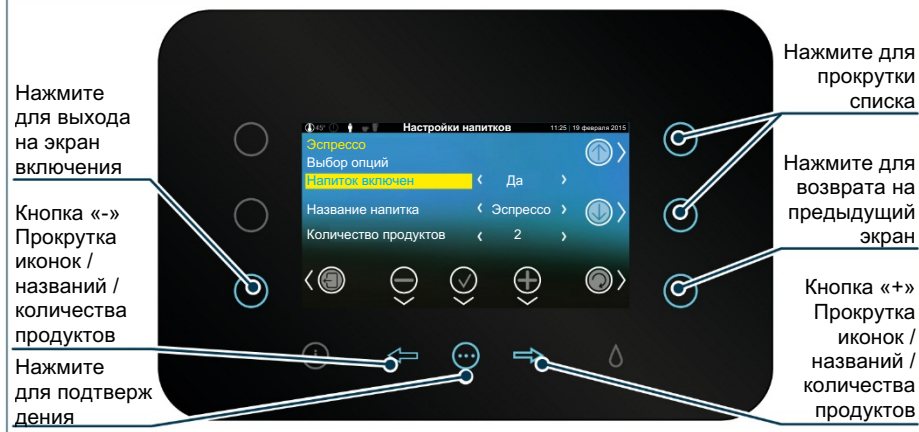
Нажмите для выхода на экран включения

Кнопка «-» Прокрутка иконок / названий / количества продуктов

Нажмите для подтверж дения

Нажмите для прокрутки списка

Нажмите для возврата на предыдущий экран

Кнопка «+» Прокрутка иконок / названий / количества продуктов

45° Настройки напитков 11:25 | 19 февраля 2015

Эспрессо

Выбор опций

Напиток включен ‹ Да ›

Название напитка ‹ Эспрессо ›

Количество продуктов ‹ 2 ›